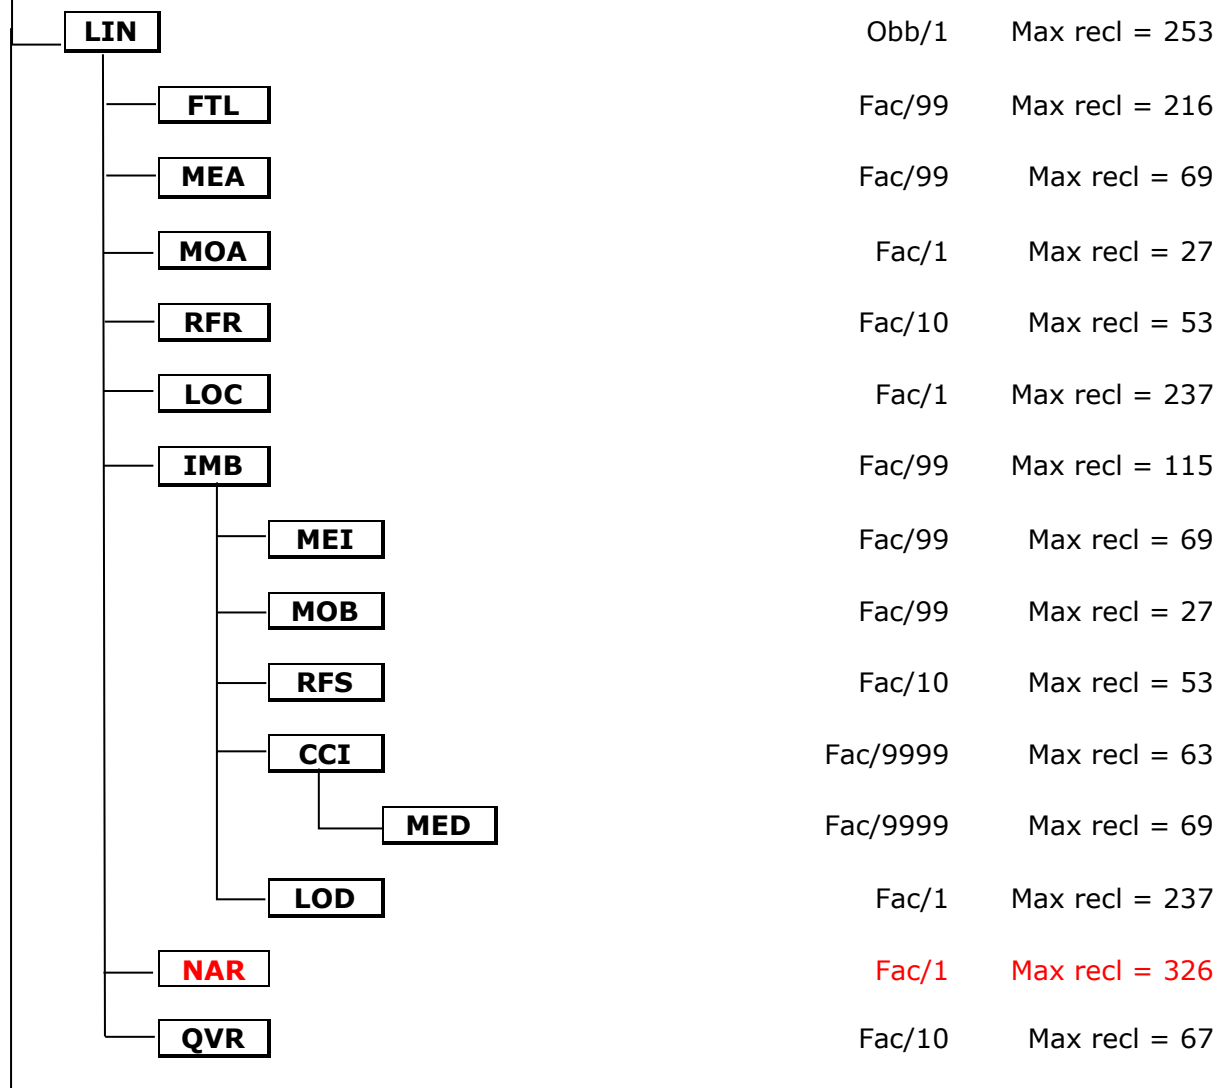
LIN Obb/1 Max recl = 253

FTL Fac/99 Max recl = 216

MEA Fac/99 Max recl = 69

MOA Fac/1 Max recl = 27

RFR Fac/10 Max recl = 53

LOC Fac/1 Max recl = 237

IMB Fac/99 Max recl = 115

MEI Fac/99 Max recl = 69

MOB Fac/99 Max recl = 27

RFS Fac/10 Max recl = 53

CCI Fac/9999 Max recl = 63

MED Fac/9999 Max recl = 69

LOD Fac/1 Max recl = 237

NAR Fac/1 Max recl = 326

QVR Fac/10 Max recl = 67